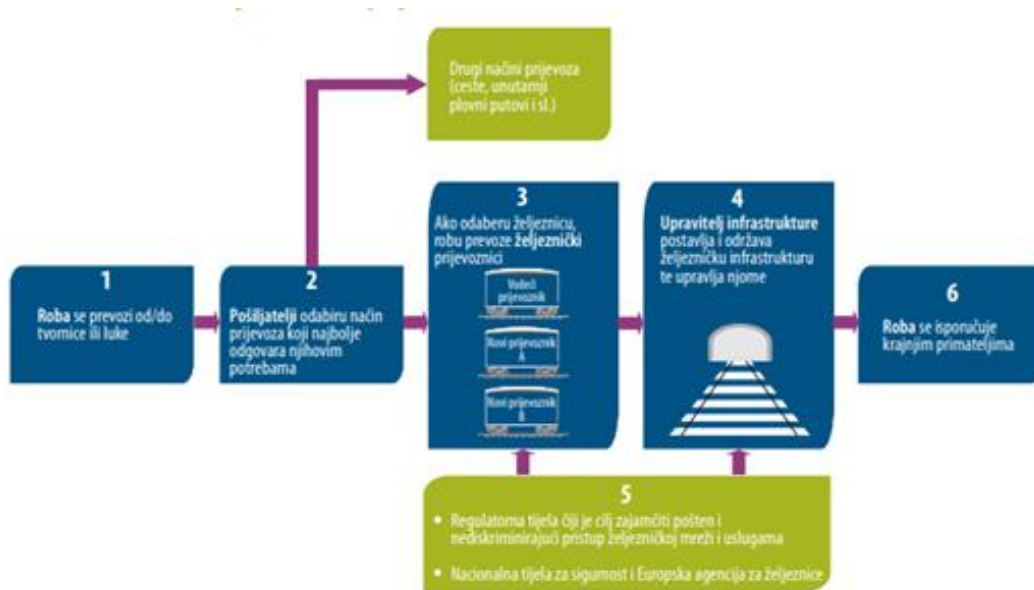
Drugi načini prijevoza (ceste, unutarnji plovni putovi i sl.)

1
Roba se prevozi od/do tvornice ili luke

2
Pošiljatelji odabiru način prijevoza koji najbolje odgovara njihovim potrebama

3
Ako odaberu željeznicu, robu prevoze željeznički prijevoznici

Vodeći prijevoznik

Novi prijevoznik A

Novi prijevoznik B

4
Upravitelj infrastrukture postavlja i održava željezničku infrastrukturu te upravlja njome

6
Roba se isporučuje krajnjim primateljima

5
• Regulatorna tijela čiji je cilj zajamčiti pošten i nediskriminirajući pristup željezničkoj mreži i uslugama

• Nacionalna tijela za sigurnost i Europska agencija za željeznice